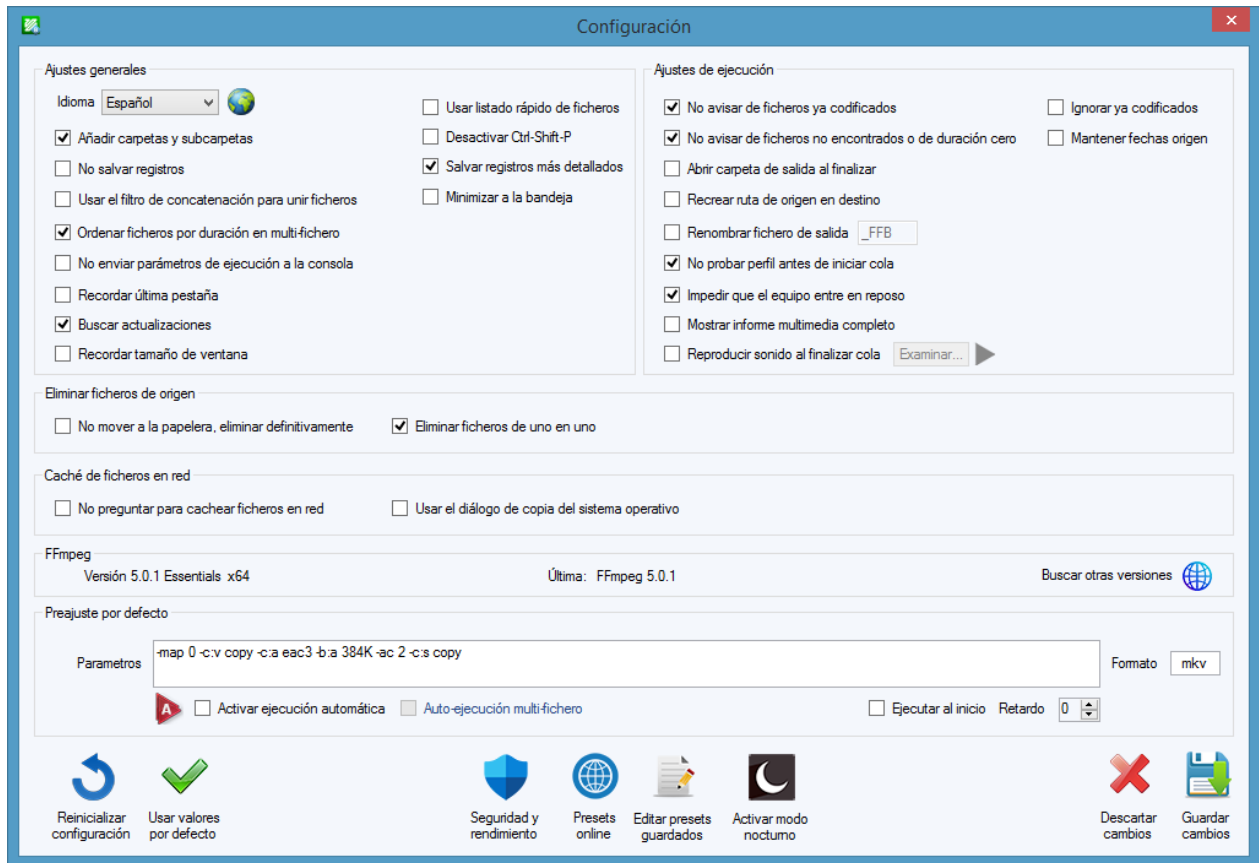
Configuración

Ajustes generales
Idioma Español
Añadir carpetas y subcarpetas
No salvar registros
Usar el filtro de concatenación para unir ficheros
Ordenar ficheros por duración en multi-fichero
No enviar parámetros de ejecución a la consola
Recordar última pestaña
Buscar actualizaciones
Recordar tamaño de ventana
Usar listado rápido de ficheros
Desactivar Ctrl-Shift-P
Salvar registros más detallados
Minimizar a la bandeja

Ajustes de ejecución
No avisar de ficheros ya codificados
No avisar de ficheros no encontrados o de duración cero
Abrir carpeta de salida al finalizar
Recrear ruta de origen en destino
Renombrar fichero de salida _FFB
No probar perfil antes de iniciar cola
Impedir que el equipo entre en reposo
Mostrar informe multimedia completo
Reproducir sonido al finalizar cola Examinar...
Ignorar ya codificados
Mantener fechas origen

Eliminar ficheros de origen
No mover a la papelera, eliminar definitivamente
Eliminar ficheros de uno en uno

Caché de ficheros en red
No preguntar para cachear ficheros en red
Usar el diálogo de copia del sistema operativo

FFmpeg
Versión 5.0.1 Essentials x64
Última: FFmpeg 5.0.1
Buscar otras versiones

Preajuste por defecto
Parametros -map 0 -c:v copy -c:a eac3 -b:a 384K -ac 2 -c:s copy
Formato mkv
A Activar ejecución automática
Auto-ejecución multi-fichero
Ejecutar al inicio Retardo 0

Reinicializar configuración
Usar valores por defecto
Seguridad y rendimiento
Presets online
Editar presets guardados
Activar modo nocturno
Descartar cambios
Guardar cambios